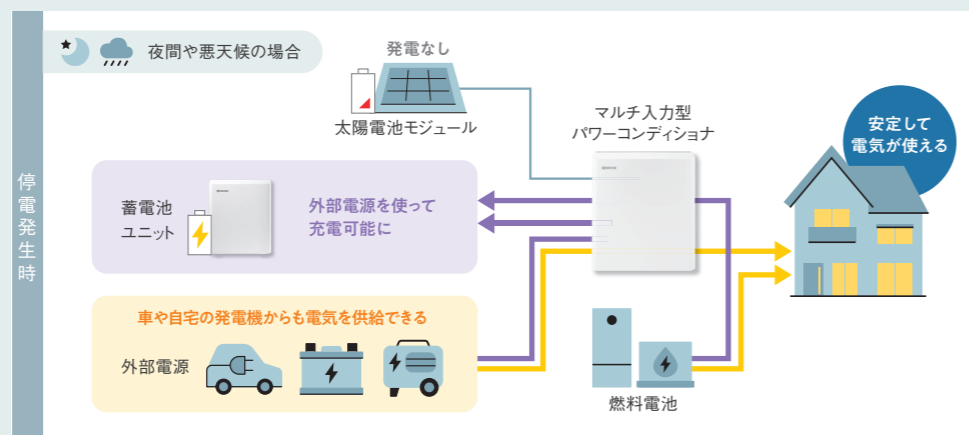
停電発生時

夜間や悪天候の場合

発電なし

太陽電池モジュール

マルチ入力型
パワーコンディショナ

安定して
電気が使える

蓄電池
ユニット

外部電源を使って
充電可能に

車や自宅の発電機からも電気を供給できる

外部電源

燃料電池